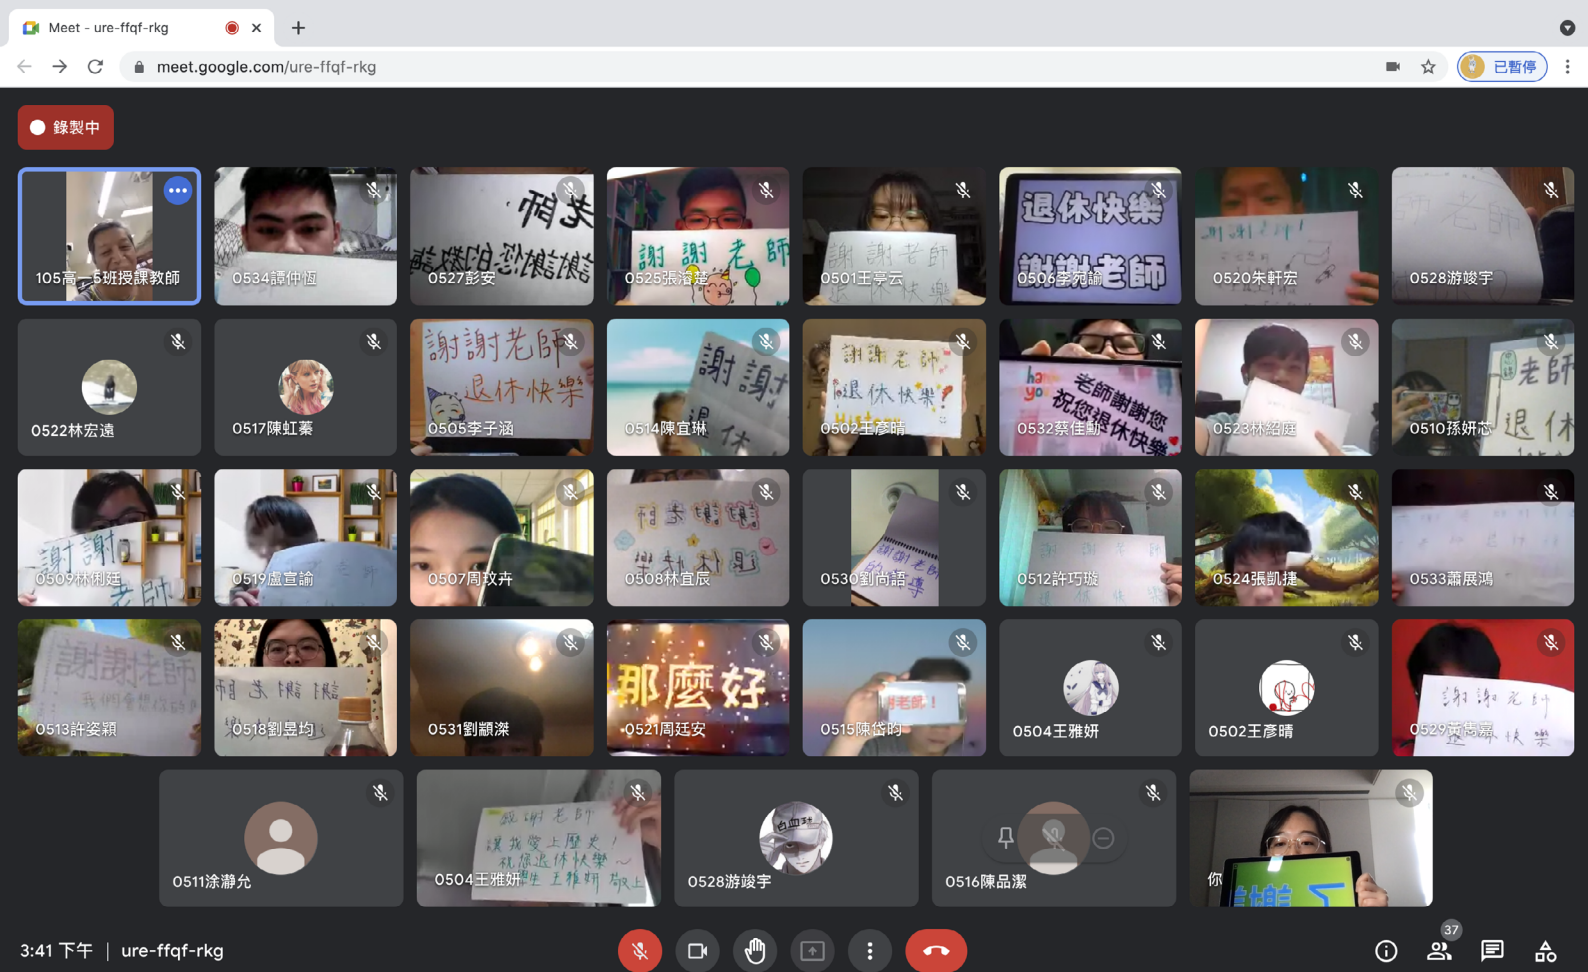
Meet - ure-ffqf-rkg

meet.google.com/ure-ffqf-rkg

已暫停

錄製中

105高一5班授課教師
0534譚仲恆
0527彭安
0525張濬楚
0501王亭云
0506李苑諭
0520朱軒宏
0528游竣宇

0522林宏遠
0517陳虹蓁
0505李子涵
0514陳宜琳
0502王彥晴
0532蔡佳勳
0523林紹庭
0510孫妍芯

0509林俐廷
0519盧宣諭
0507周玟卉
0508林宜宸
0530劉尚語
0512許巧璇
0524張凱捷
0533蕭展鴻

0513許姿穎
0518劉昱均
0531劉馹淤
0521周廷安
0515陳岱昀
0504王雅妍
0502王彥晴
0529黃禹嘉

0511涂瀞允
0504王雅妍
0528游竣宇
0516陳品潔
你

謝謝老師
退休快樂
謝謝老師
謝謝老師
退休快樂
謝謝老師
謝謝老師
退休快樂
謝謝老師
退休快樂
老師謝謝您
祝您退休快樂
謝謝老師
那麼好
謝謝老師
讓我愛上歷史
祝您退休快樂
王雅妍 敬上

3:41 下午 | ure-ffqf-rkg

37